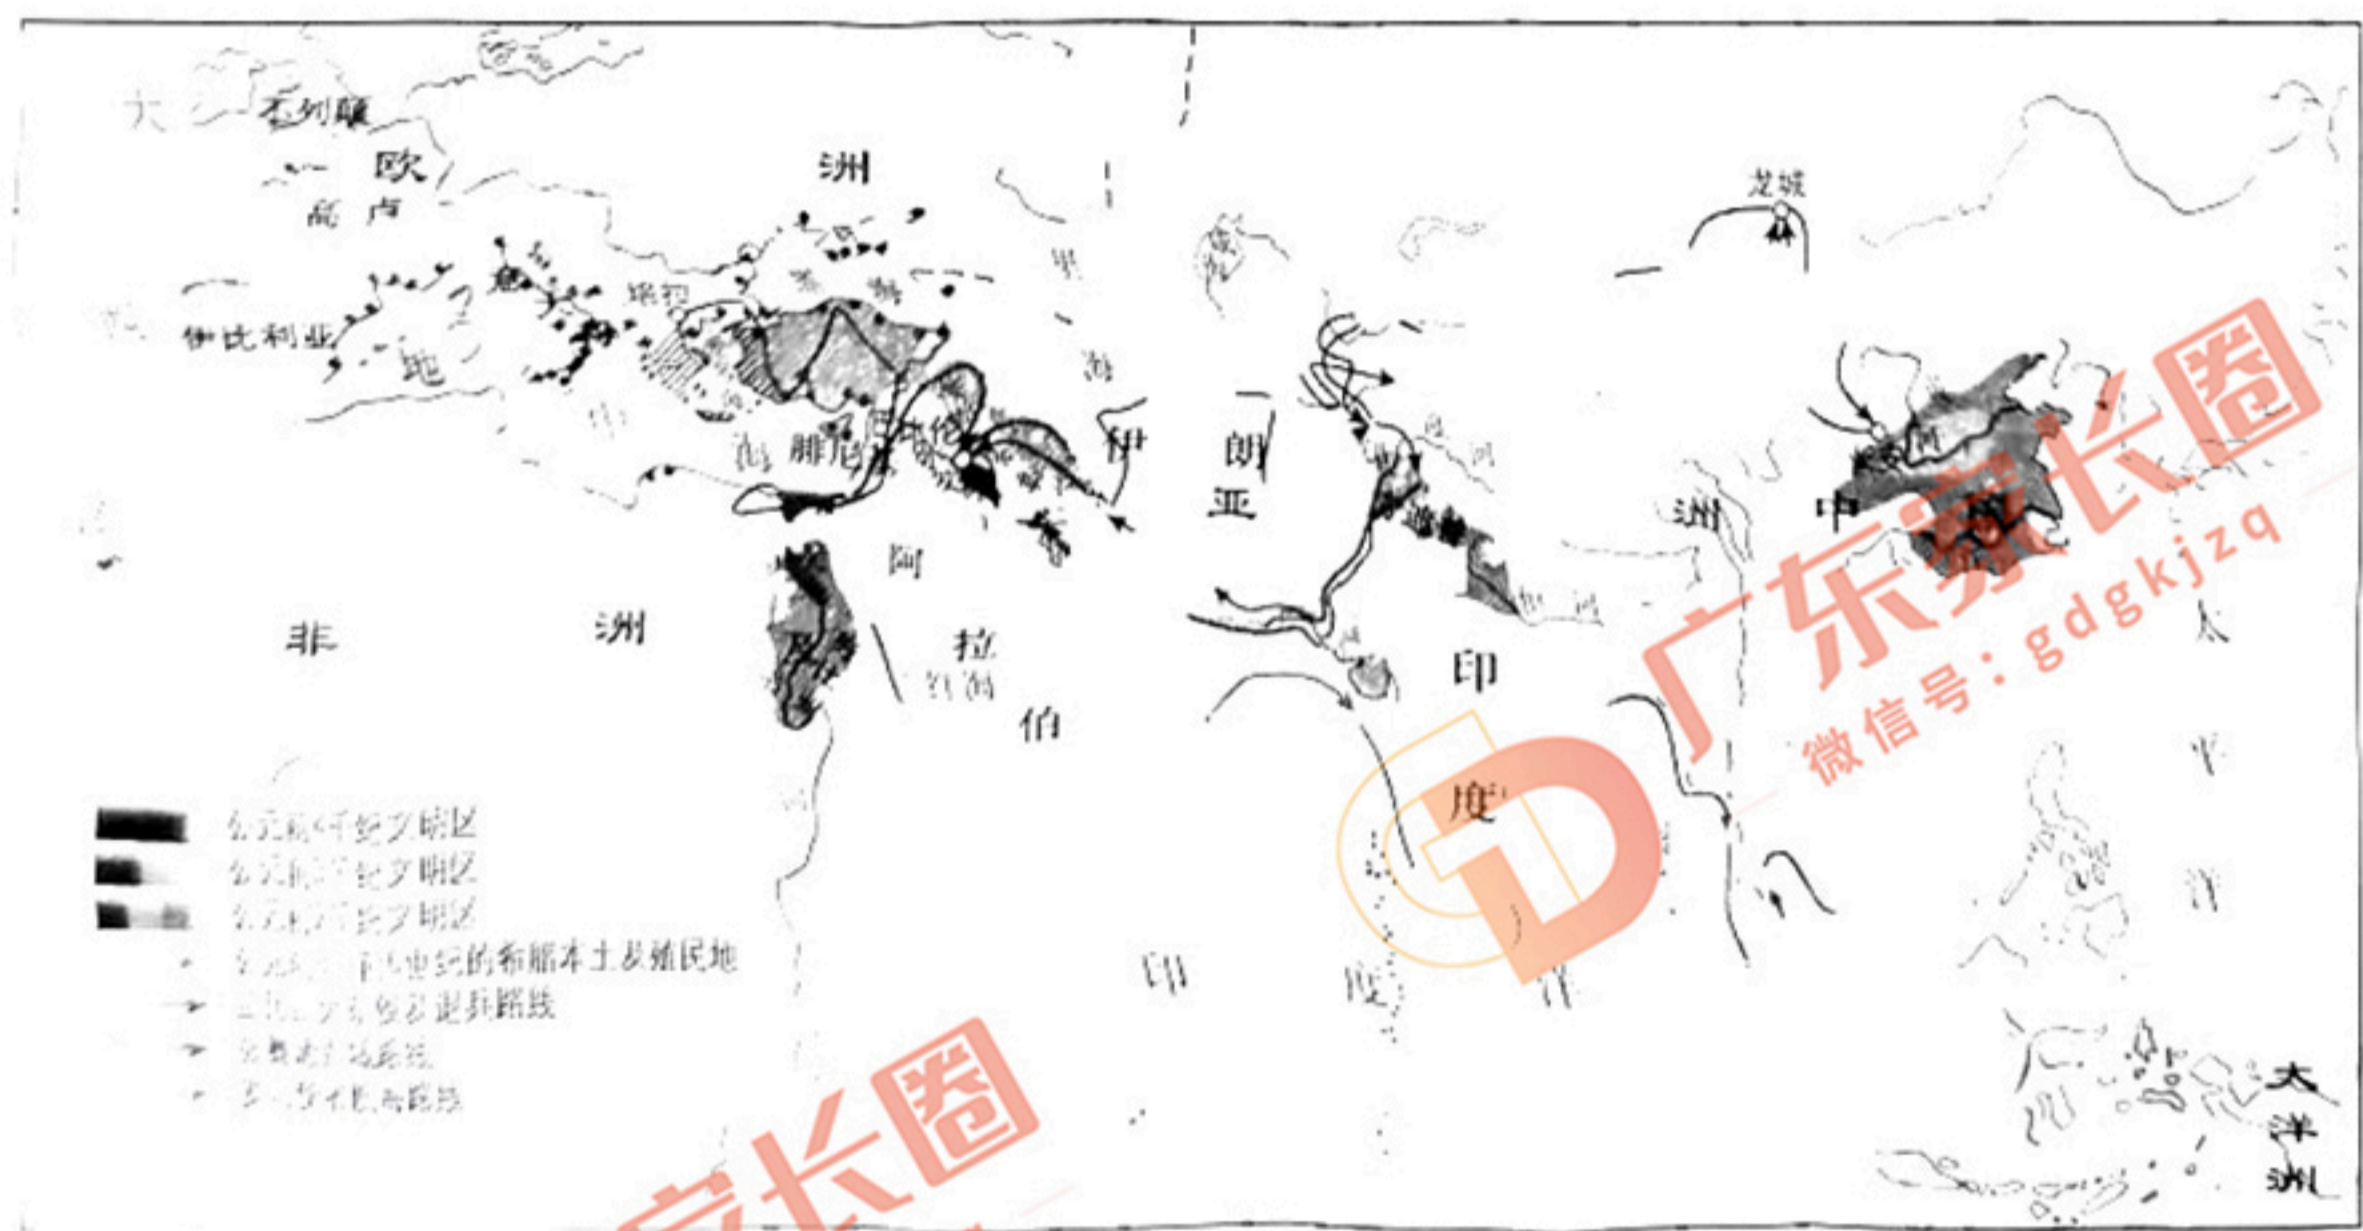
大
不列颠
欧
洲
高卢
伊比利亚
地
中
海
腓尼
罗马
伊
朗
亚
龙城
黑
海
洲
中
非
洲
阿
拉
伯
印
度
太
平
洋
印
度
洋
大
洋
洲
广东家长圈
微信号：gdgkjzq
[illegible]文明区
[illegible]文明区
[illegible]文明区
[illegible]世纪的希腊本土及殖民地
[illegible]进兵路线
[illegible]路线
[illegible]路线